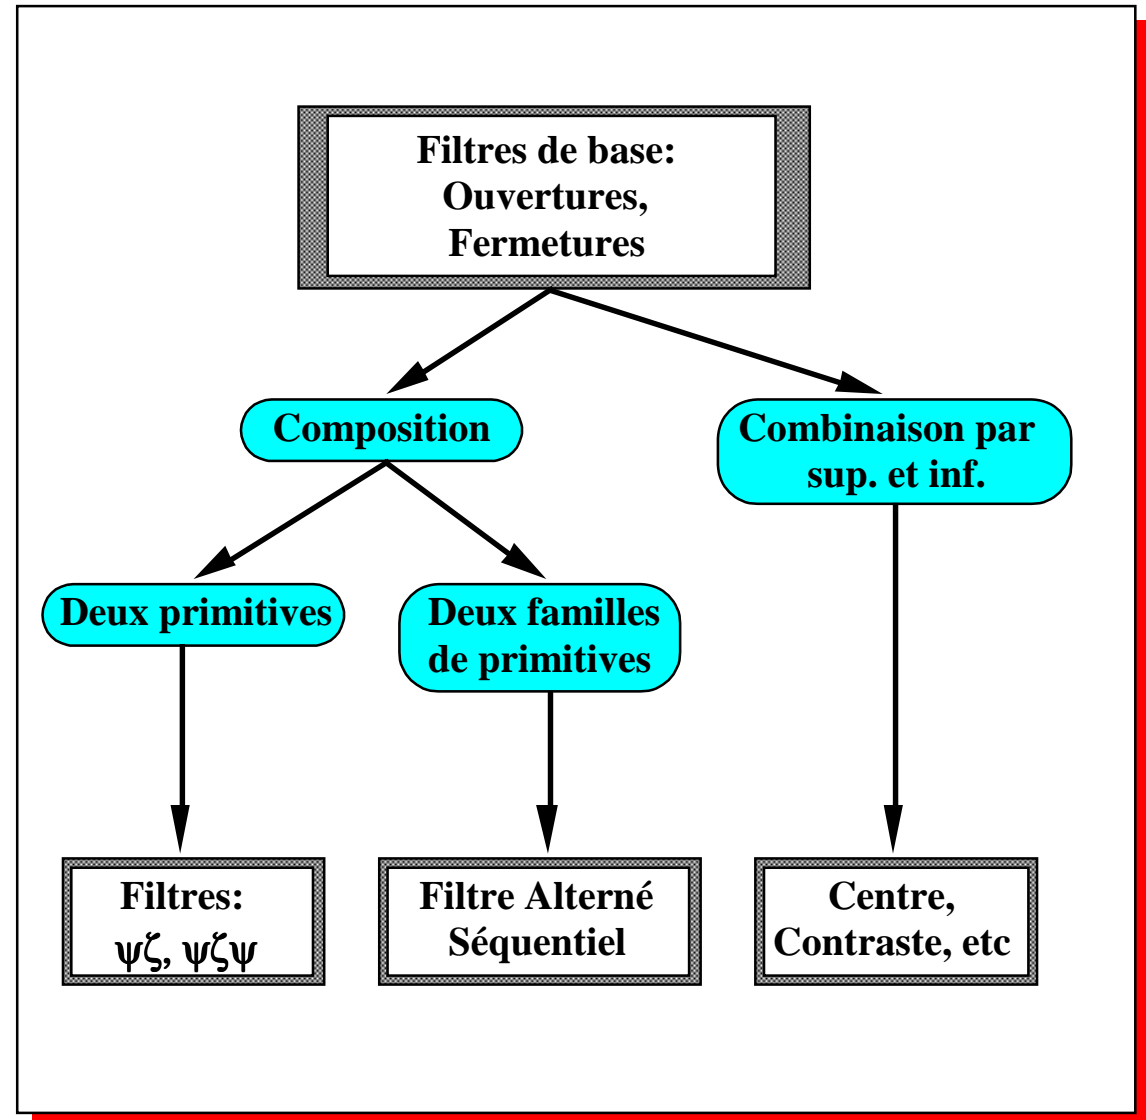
Filtres de base:
Ouvertures,
Fermetures

Composition

Combinaison par sup. et inf.

Deux primitives

Deux familles de primitives

Filtres:
$\psi\zeta$, $\psi\zeta\psi$

Filtre Alterné Séquentiel

Centre,
Contraste, etc